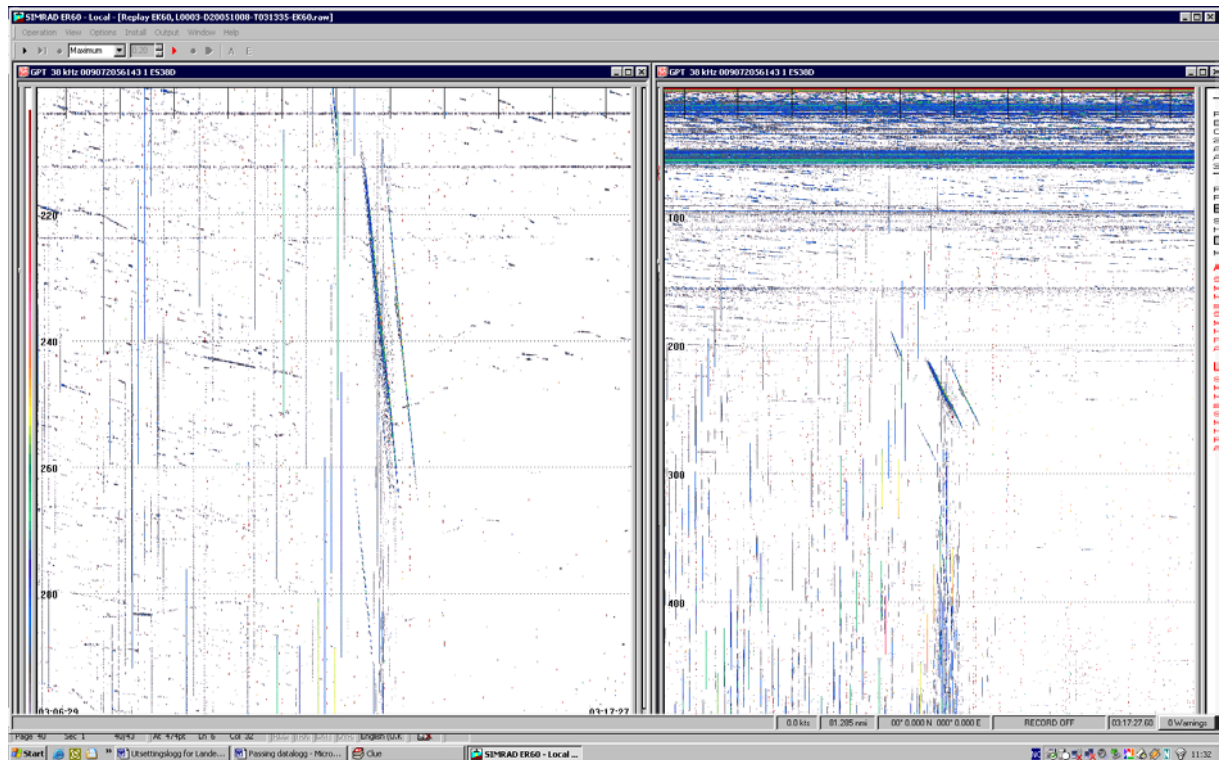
SIMRAD ER60 - Local - [Replay EK60, L0003-D20051008-T031335-EK60.raw]

Operation View Options Install Output Window Help

Maximum

GPT 38 kHz 009072056143 1 ES38D

220

240

260

280

03:06:29

03:17:27

GPT 38 kHz 009072056143 1 ES38D

100

200

300

400

Page 40 Sec 1 40/43 At 4.4px Ln 6 Col 32 REC TRK EXT OVR English (U.K.)

0.0 kts | 01.285 nmi | 00° 0.000 N 000° 0.000 E | RECORD OFF | 03:17:27.60 | 0 Warnings

Start | Utsettingslogg for Lande... | Passing datalogg - Micro... | Clue | SIMRAD ER60 - Local ... | 11:32